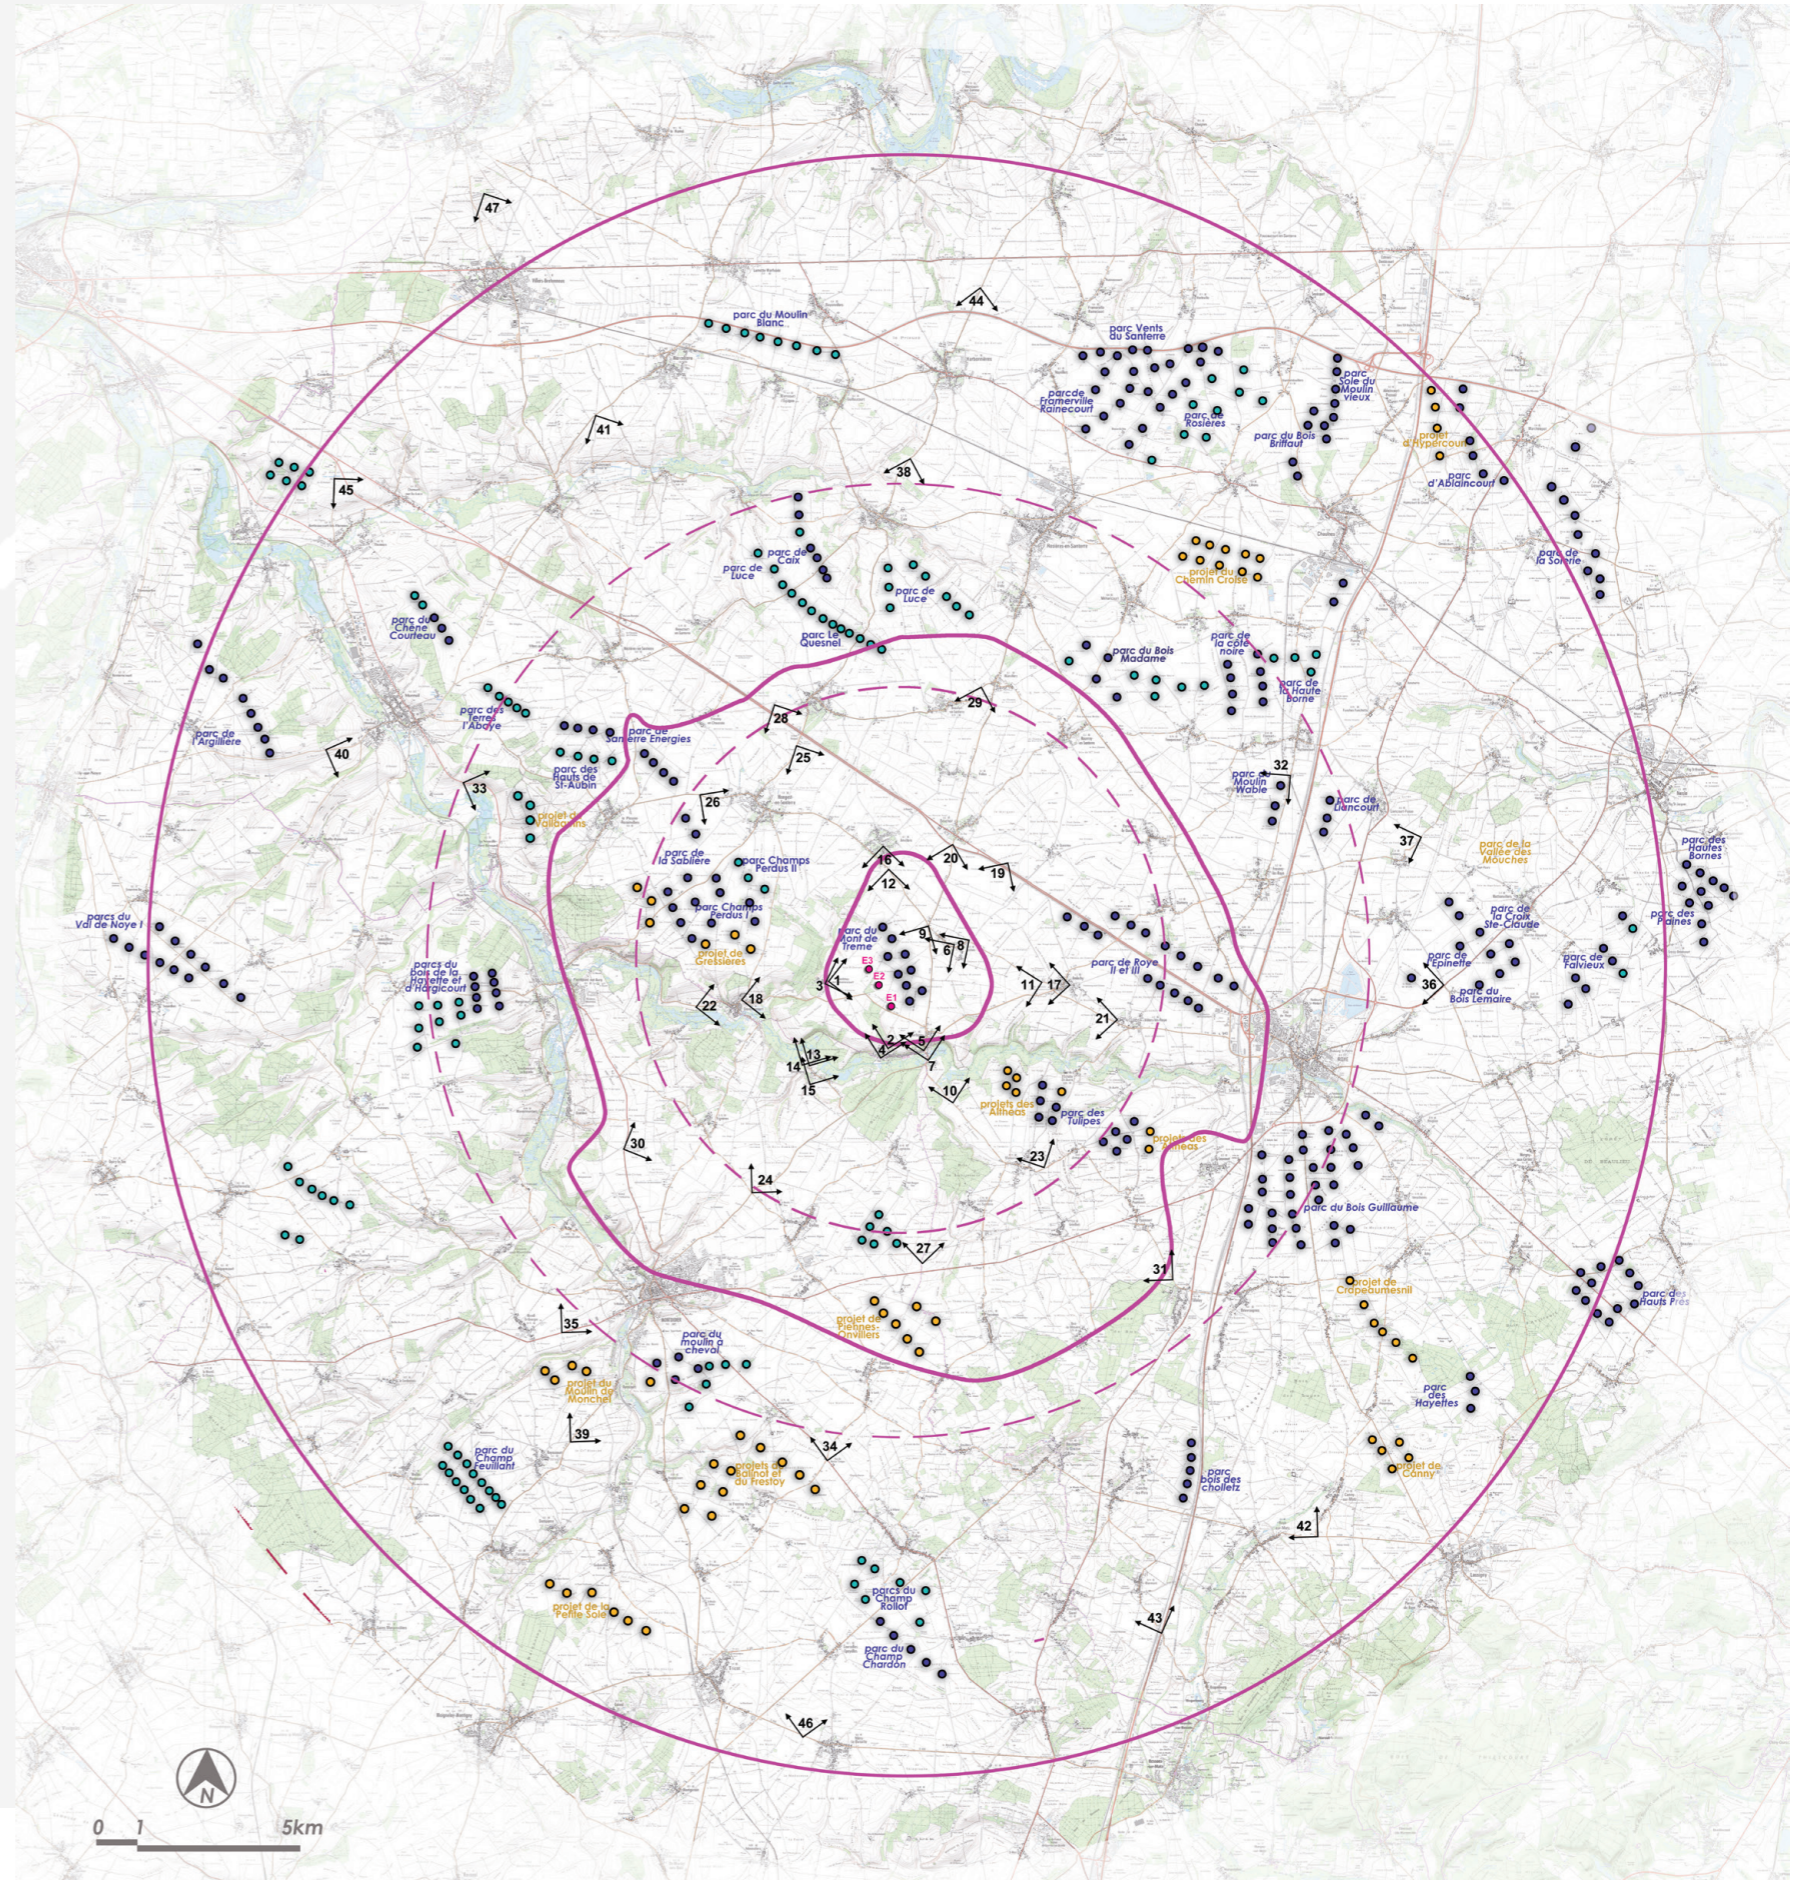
47
44
parc du Moulin Blanc
parc Vents du Santerre
parcde Framerville Rainecourt
parc de Rosières
parc Sole du Moulin Vieux
parc du Bois Briffaut
projet d'Hypercourt
parc d'Ablaincourt
41
45
38
parc de Caix
parc de Luce
parc de Luce
parc Le Quesnel
projet du Chemin Croisé
parc de la Sorrerie
parc du Chêne Courteau
parc du Bois Madame
parc de la côte noire
parc de la Haute Borne
parc des Terres l'Abaye
parc de l'Argillière
40
parc de Santerre Energies
28
29
25
33
parc des Hauts de St-Aubin
projet de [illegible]
26
parc du Moulin Wable
32
parc de Liencourt
37
projet de la Vallée des Mouches
parc des Hautes Bornes
parc de la Sablière
parc Champs Perdus II
16
20
12
19
parc Champs Perdus I
projet de Gressières
parcs du Val de Noye I
parcs du Bois de la Hayette et d'Hargicourt
parc du Mont de Trème
E3
E2
E1
9
8
6
3
1
22
18
parc de Roye II et III
11
17
21
parc de la Croix Ste-Claude
parc de l'Epinette
parc du Bois Lemaire
36
parc de Falvieux
parc des Plaines
2
5
4
7
13
14
15
10
projets des Althéas
parc des Tulipes
projets des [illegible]
23
30
24
parc du Bois Guillaume
27
31
projet de Crapeaumesnil
parc des Hauts Prés
35
projet de Piennes Onvillers
parc du moulin à cheval
projet du Moulin de Monchel
39
parc des Hayettes
34
parc du Champ Feuillant
projets du Balinot et du Frestoy
projet de Canny
parc bois des choiletz
42
parcs du Champ Rollot
parc du Champ Chardon
projet de la Petite Sole
43
46
N
0 1 5km